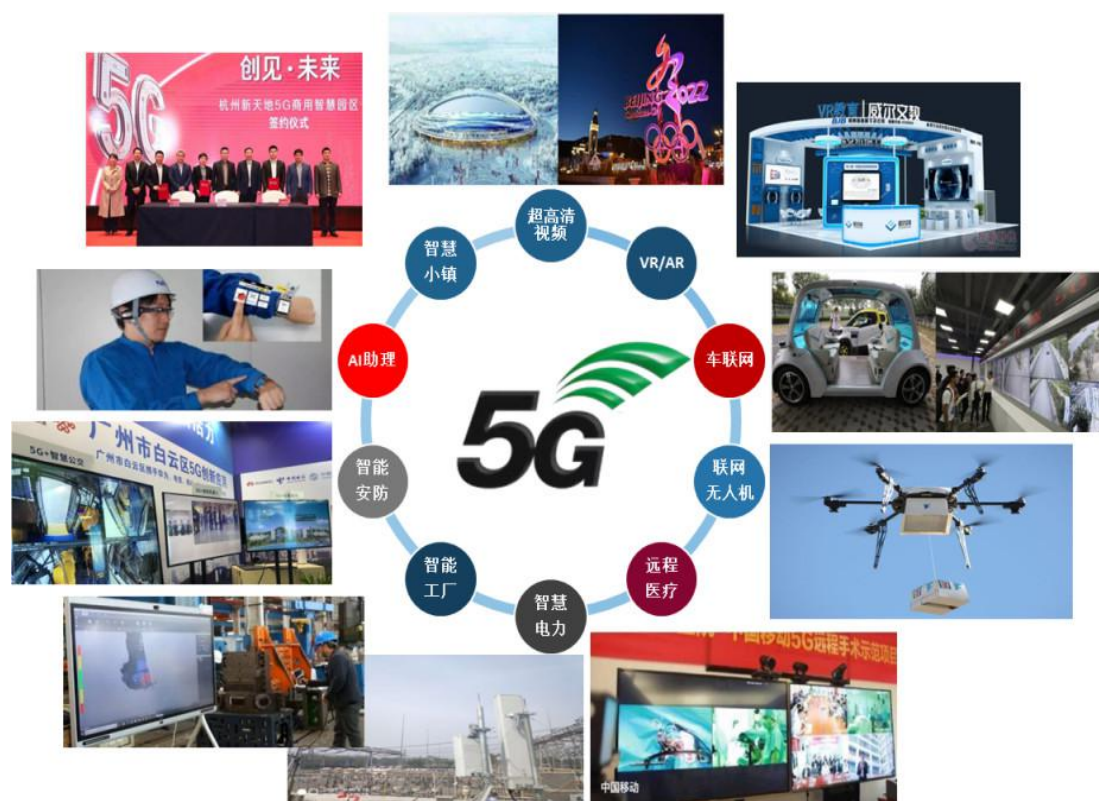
5G
创见·未来
杭州新天地5G商用智慧园区
签约仪式

BEIJING 2022

VR教育 | 阅尔文教

广州市白云区5G创新
5G+智慧公交
广州市白云区

中国移动5G远程手术示范项目
中国移动

超高清
视频

VR/AR

车联网

联网
无人机

远程
医疗

智慧
电力

智能
工厂

智能
安防

AI助理

智慧
小镇

5G